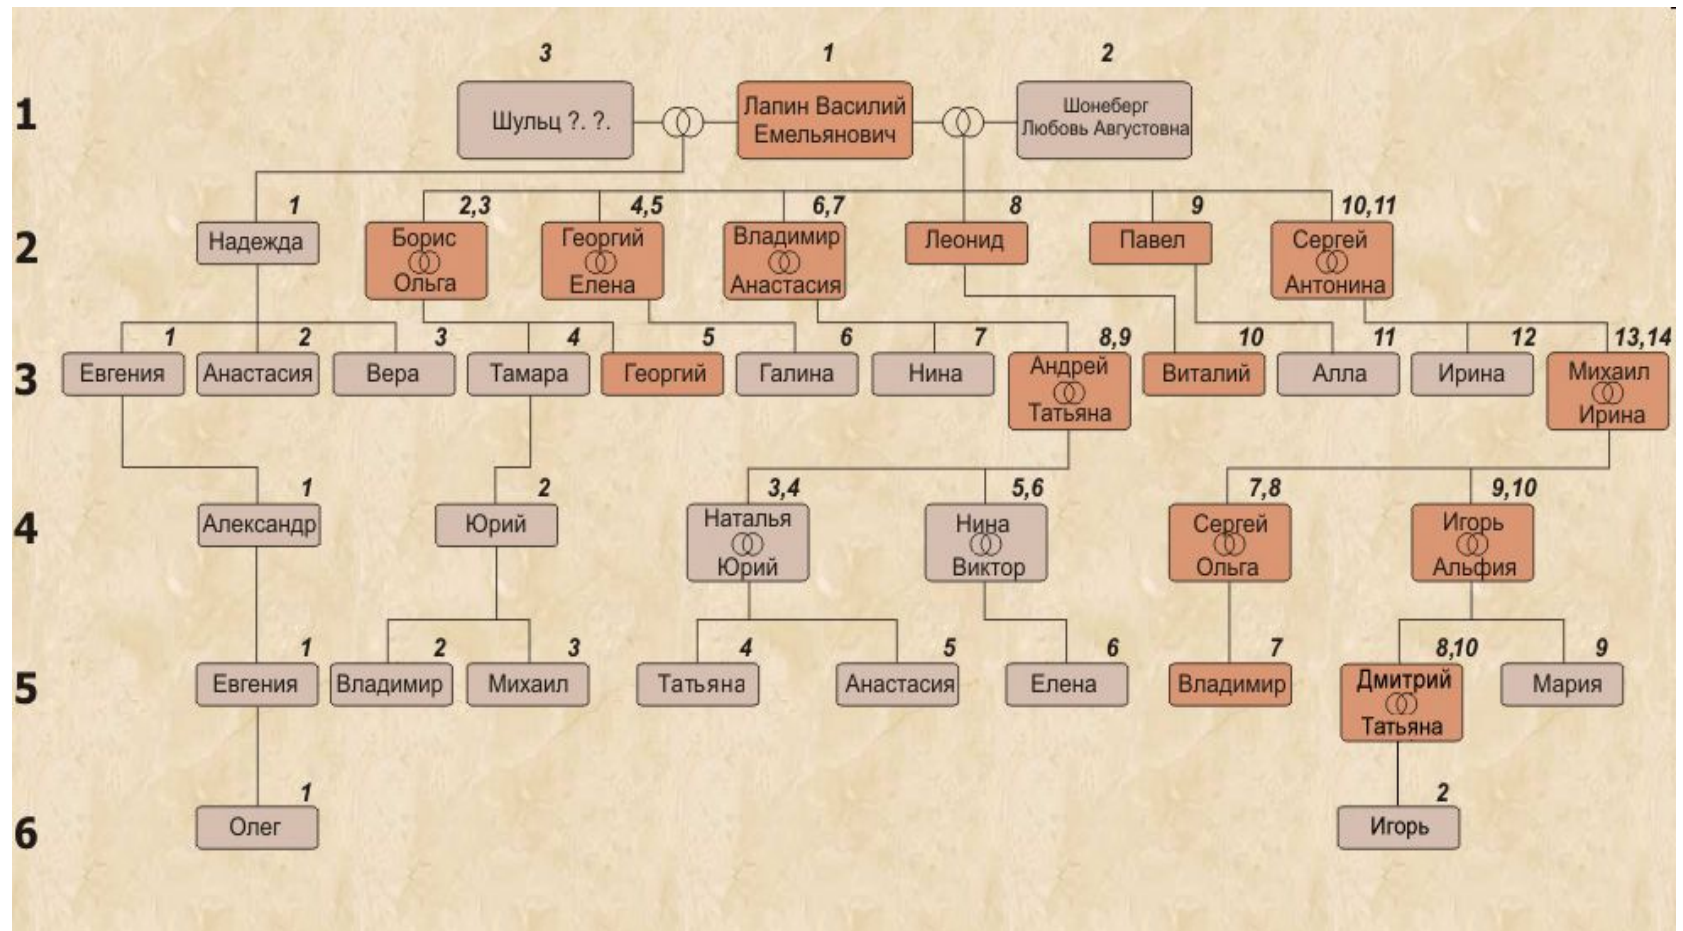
1

3
Шульц ?. ?.

1
Лапин Василий Емельянович

2
Шонеберг Любовь Августовна

2

1
Надежда

2,3
Борис
Ольга

4,5
Георгий
Елена

6,7
Владимир
Анастасия

8
Леонид

9
Павел

10,11
Сергей
Антонина

3

1
Евгения

2
Анастасия

3
Вера

4
Тамара

5
Георгий

6
Галина

7
Нина

8,9
Андрей
Татьяна

10
Виталий

11
Алла

12
Ирина

13,14
Михаил
Ирина

4

1
Александр

2
Юрий

3,4
Наталья
Юрий

5,6
Нина
Виктор

7,8
Сергей
Ольга

9,10
Игорь
Альфия

5

1
Евгения

2
Владимир

3
Михаил

4
Татьяна

5
Анастасия

6
Елена

7
Владимир

8,10
Дмитрий
Татьяна

9
Мария

6

1
Олег

2
Игорь